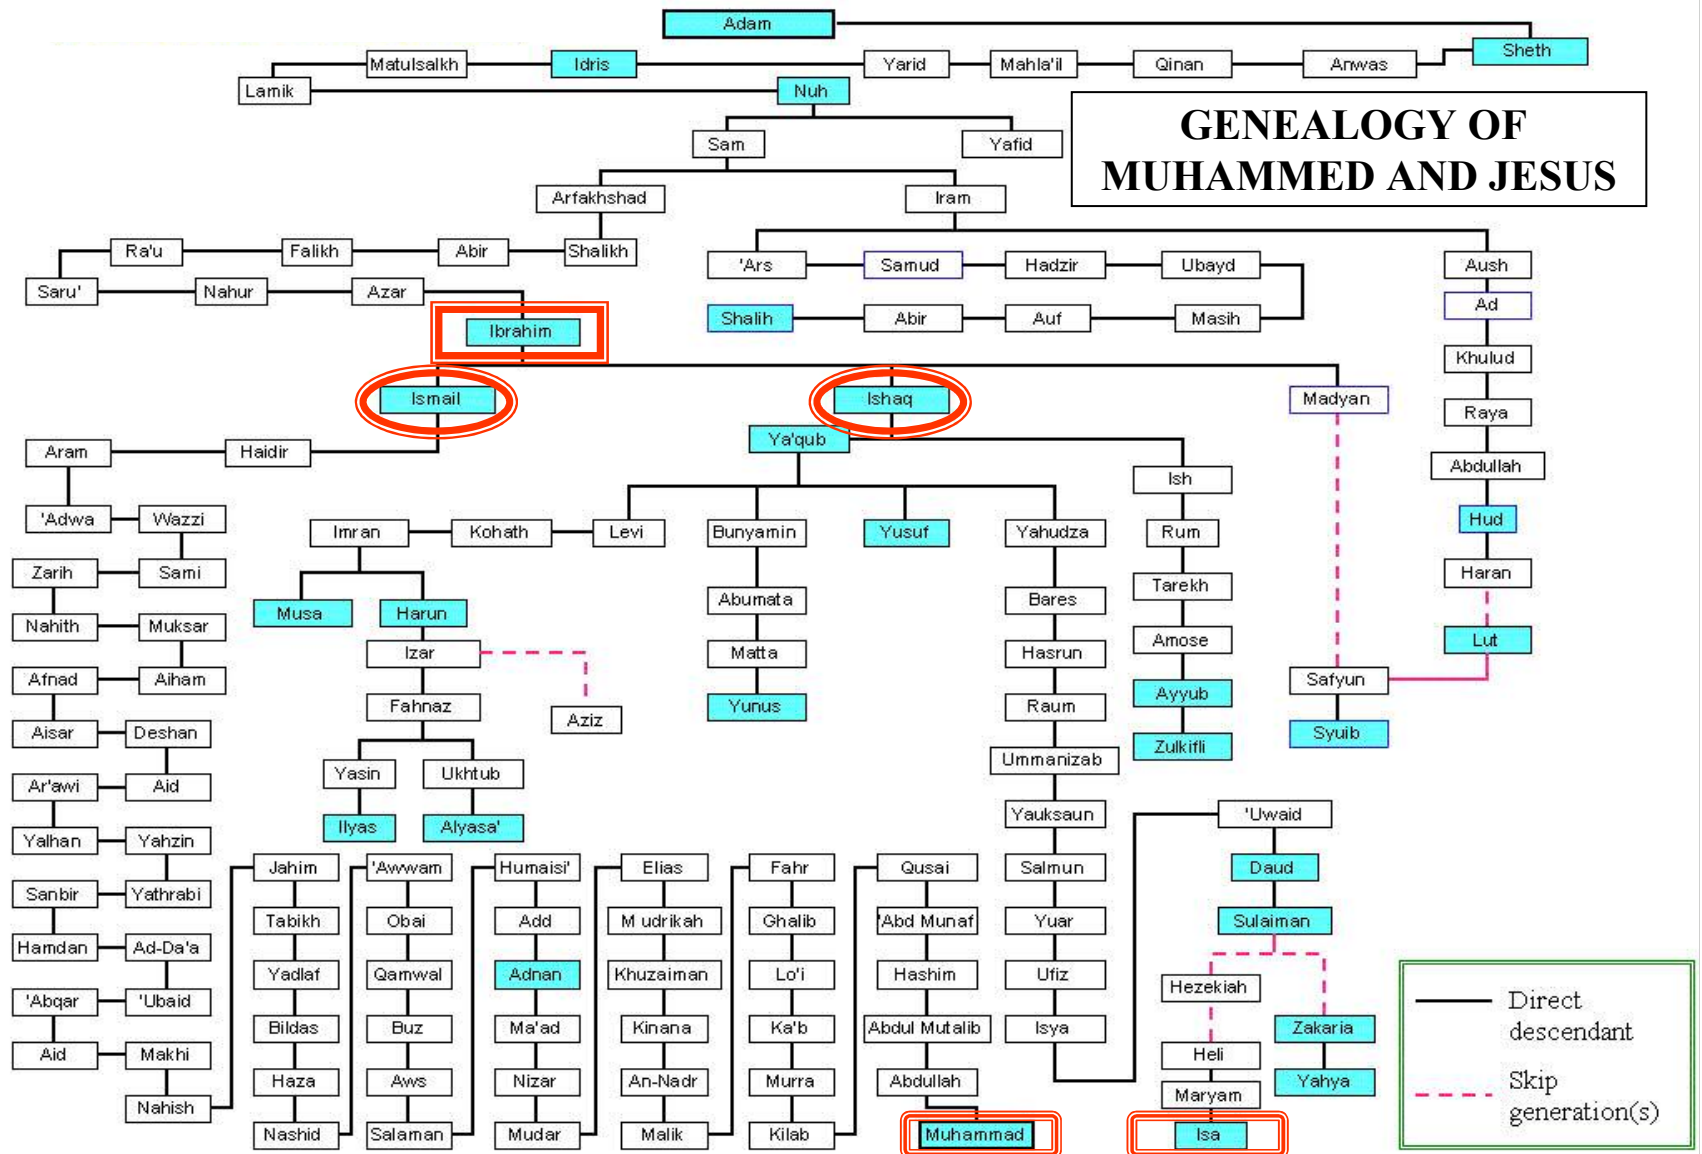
GENEALOGY OF MUHAMMED AND JESUS

Adam

Sheth

Anwas

Qinan

Mahla'il

Yarid

Idris

Matulsalkh

Lamik

Nuh

Sam

Yafid

Arfakhshad

Iram

Shalikh

Abir

Falikh

Ra'u

Saru'

Nahur

Azar

Ibrahim

'Ars

Samud

Hadzir

Ubayd

Shalih

Abir

Auf

Masih

Aush

Ad

Khulud

Raya

Abdullah

Hud

Haran

Lut

Ismail

Ishaq

Madyan

Safyun

Syuib

Ya'qub

Ish

Rum

Tarekh

Amose

Ayyub

Zulkifli

Haidir

Aram

'Adwa

Wazzi

Zarih

Sami

Nahith

Muksar

Afnad

Aiham

Aisar

Deshan

Ar'awi

Aid

Yalhan

Yahzin

Sanbir

Yathrabi

Hamdan

Ad-Da'a

'Abqar

'Ubaid

Aid

Makhi

Nahish

Imran

Kohath

Levi

Musa

Harun

Izar

Aziz

Fahnaz

Yasin

Ukhtub

Ilyas

Alyasa'

Bunyamin

Abumata

Matta

Yunus

Yusuf

Yahudza

Bares

Hasrun

Raum

Ummanizab

Yauksaun

Salmun

Yuar

Ufiz

Isya

'Uwaid

Daud

Sulaiman

Hezekiah

Heli

Maryam

Isa

Zakaria

Yahya

Jahim

Tabikh

Yadlaf

Bildas

Haza

Nashid

'Awwam

Obai

Qamwal

Buz

Aws

Salaman

Humaisi'

Add

Adnan

Ma'ad

Nizar

Mudar

Elias

M udrikah

Khuzaiman

Kinana

An-Nadr

Malik

Fahr

Ghalib

Lo'i

Ka'b

Murra

Kilab

Qusai

'Abd Munaf

Hashim

Abdul Mutalib

Abdullah

Muhammad

Direct descendant

Skip generation(s)